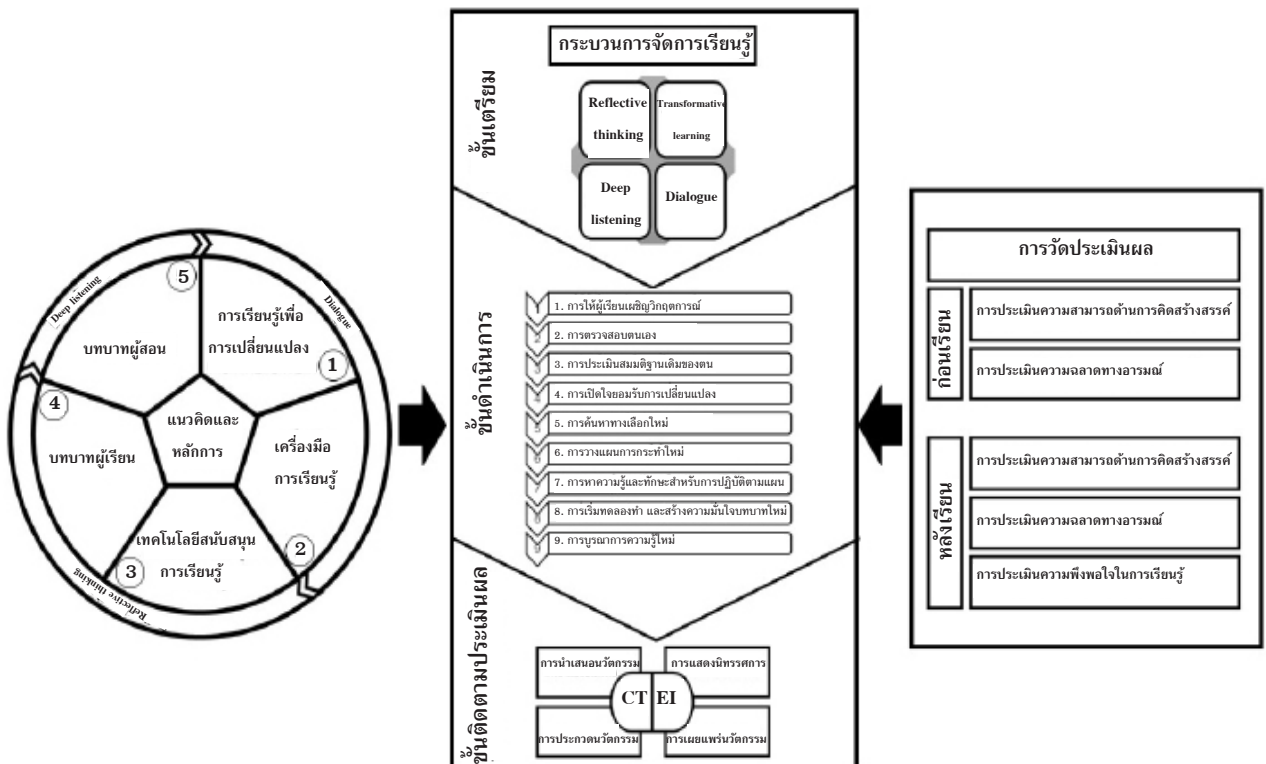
Deep listening

Dialogue

5

การเรียนรู้เพื่อการเปลี่ยนแปลง

1

บทบาทผู้สอน

4

บทบาทผู้เรียน

แนวคิดและหลักการ

เครื่องมือการเรียนรู้

เทคโนโลยีสนับสนุนการเรียนรู้

2

3

Reflective thinking

กระบวนการจัดการเรียนรู้

ขั้นเตรียม

Reflective thinking

Transformative learning

Deep listening

Dialogue

ขั้นดำเนินการ

1. การให้ผู้เรียนเผชิญวิกฤตการณ์

2. การตรวจสอบตนเอง

3. การประเมินสมมติฐานเดิมของตน

4. การเปิดใจยอมรับการเปลี่ยนแปลง

5. การค้นหาทางเลือกใหม่

6. การวางแผนการกระทำใหม่

7. การหาความรู้และทักษะสำหรับการปฏิบัติตามแผน

8. การเริ่มทดลองทำ และสร้างความมั่นใจบทบาทใหม่

9. การบูรณาการความรู้ใหม่

ขั้นติดตามประเมินผล

การนำเสนอนวัตกรรม

การแสดงนิทรรศการ

CT

EI

การประกวดนวัตกรรม

การเผยแพร่นวัตกรรม

การวัดประเมินผล

ก่อนเรียน

การประเมินความสามารถด้านการคิดสร้างสรรค์

การประเมินความฉลาดทางอารมณ์

หลังเรียน

การประเมินความสามารถด้านการคิดสร้างสรรค์

การประเมินความฉลาดทางอารมณ์

การประเมินความพึงพอใจในการเรียนรู้